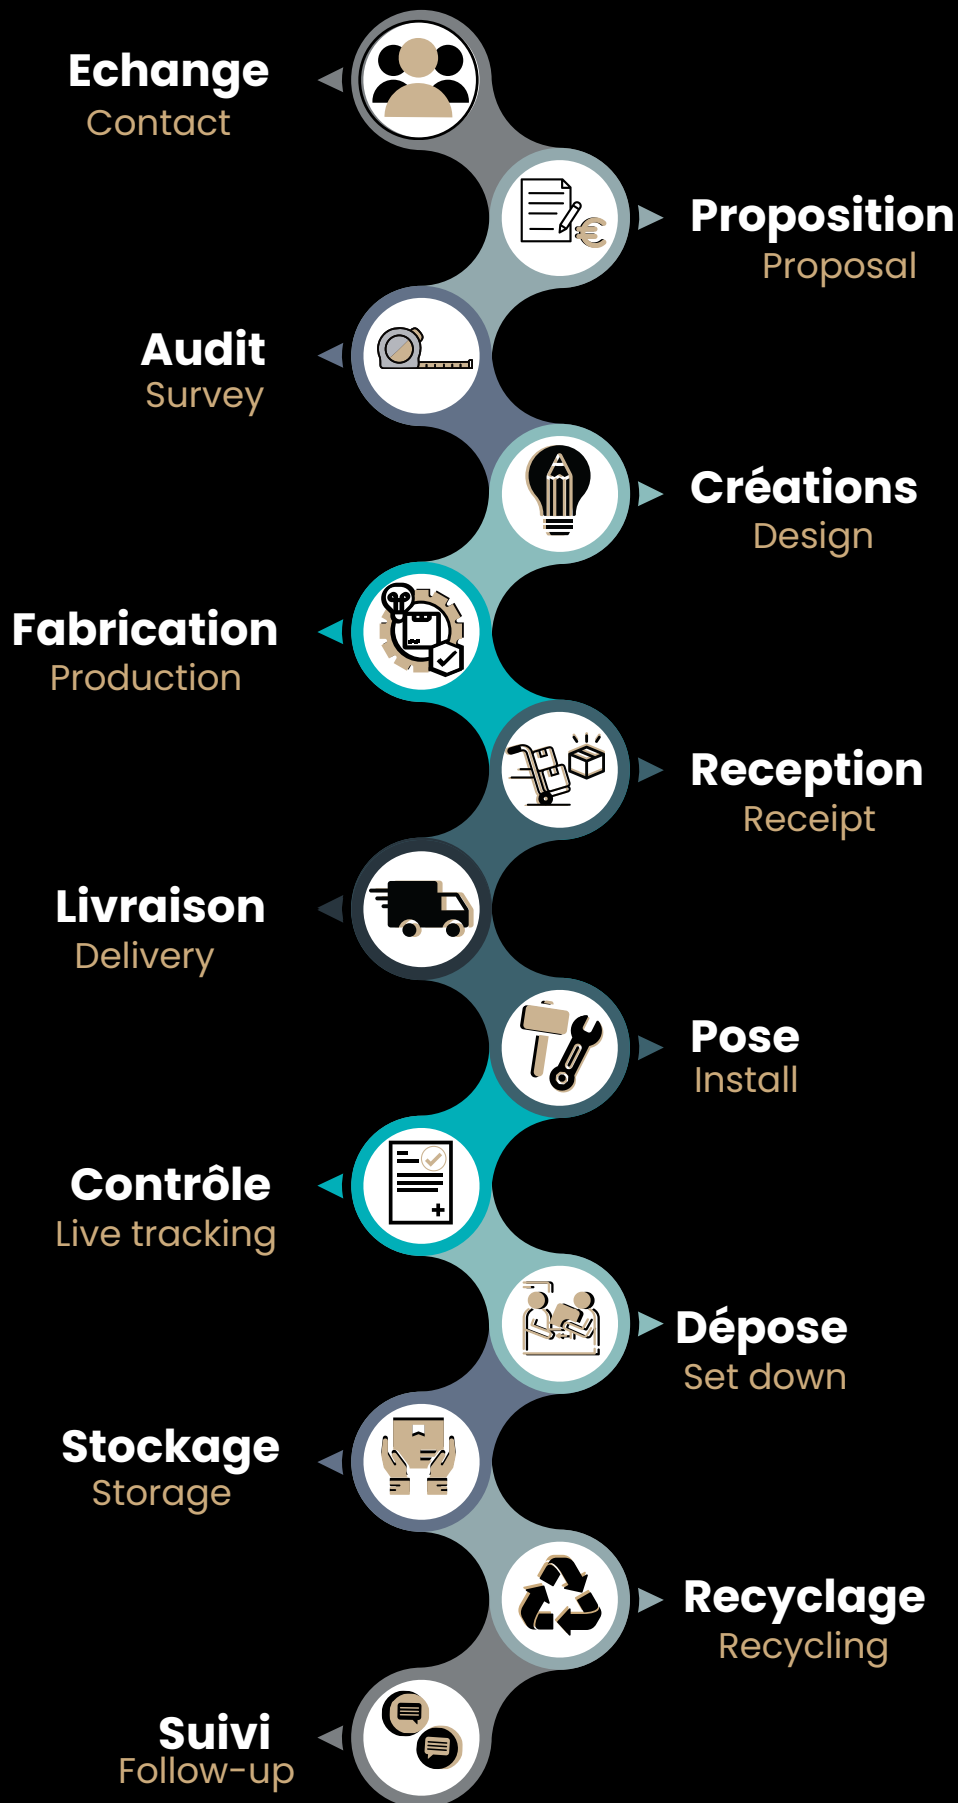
Echange
Contact

Proposition
Proposal

Audit
Survey

Créations
Design

Fabrication
Production

Reception
Receipt

Livraison
Delivery

Pose
Install

Contrôle
Live tracking

Dépose
Set down

Stockage
Storage

Recyclage
Recycling

Suivi
Follow-up